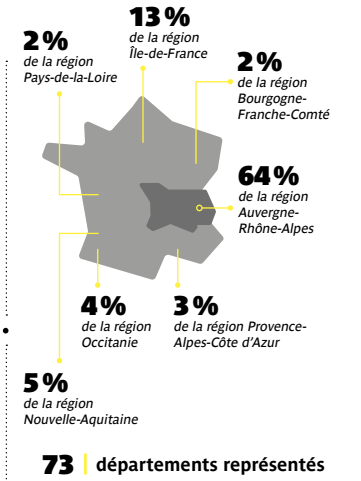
2%
de la région
Pays-de-la-Loire

13%
de la région
Île-de-France

2%
de la région
Bourgogne-Franche-Comté

64%
de la région
Auvergne-Rhône-Alpes

4%
de la région
Occitanie

3%
de la région Provence-Alpes-Côte d'Azur

5%
de la région
Nouvelle-Aquitaine

73 départements représentés